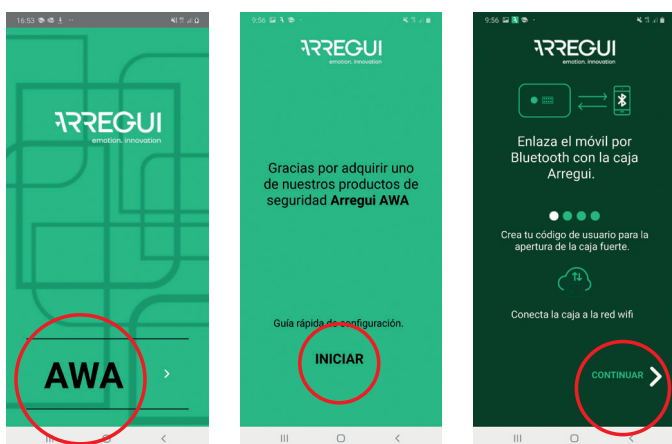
16:53

ARREGUI
emotion. innovation

AWA

9:56

ARREGUI

Gracias por adquirir uno de nuestros productos de seguridad **Arregui AWA**

Guía rápida de configuración.

INICIAR

9:56

ARREGUI
emotion. innovation

Enlaza el móvil por Bluetooth con la caja Arregui.

Crea tu código de usuario para la apertura de la caja fuerte.

Conecta la caja a la red wifi

CONTINUAR